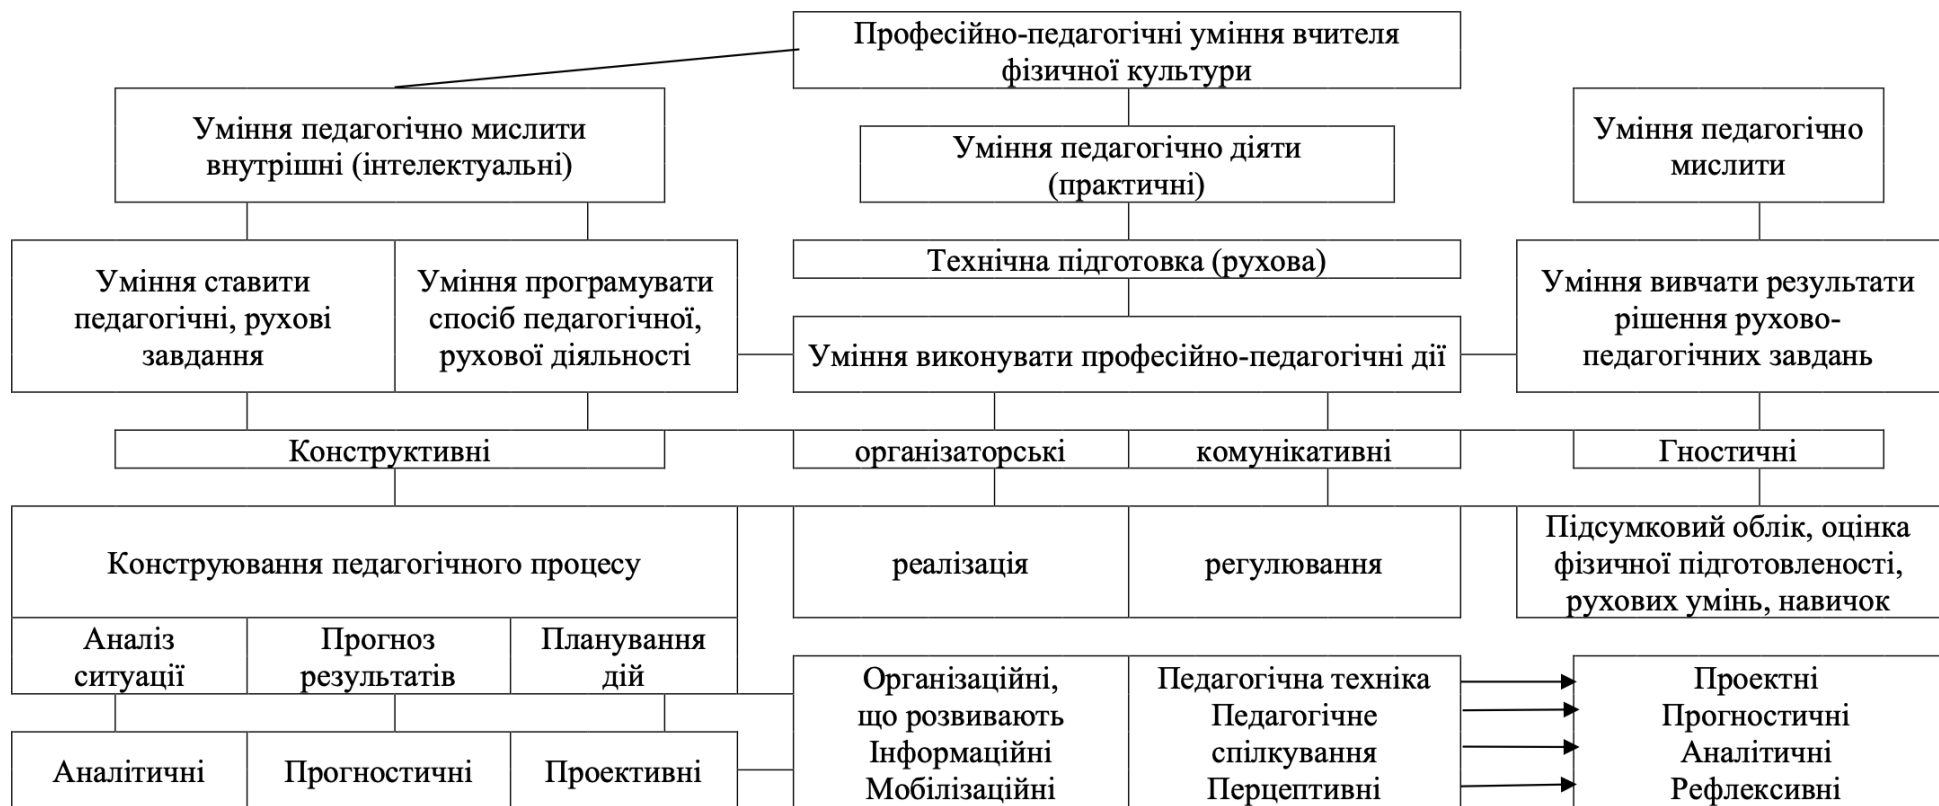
Професійно-педагогічні уміння вчителя фізичної культури

Уміння педагогічно мислити внутрішні (інтелектуальні)

Уміння педагогічно діяти (практичні)

Уміння педагогічно мислити

Уміння ставити педагогічні, рухові завдання

Уміння програмувати спосіб педагогічної, рухової діяльності

Технічна підготовка (рухова)

Уміння виконувати професійно-педагогічні дії

Уміння вивчати результати рішення рухово-педагогічних завдань

Конструктивні

організаторські

комунікативні

Гностичні

Конструювання педагогічного процесу

реалізація

регулювання

Підсумковий облік, оцінка фізичної підготовленості, рухових умінь, навичок

Аналіз ситуації

Прогноз результатів

Планування дій

Аналітичні

Прогностичні

Проективні

Організаційні, що розвивають
Інформаційні
Мобілізаційні

Педагогічна техніка
Педагогічне спілкування
Перцептивні

Проектні
Прогностичні
Аналітичні
Рефлексивні